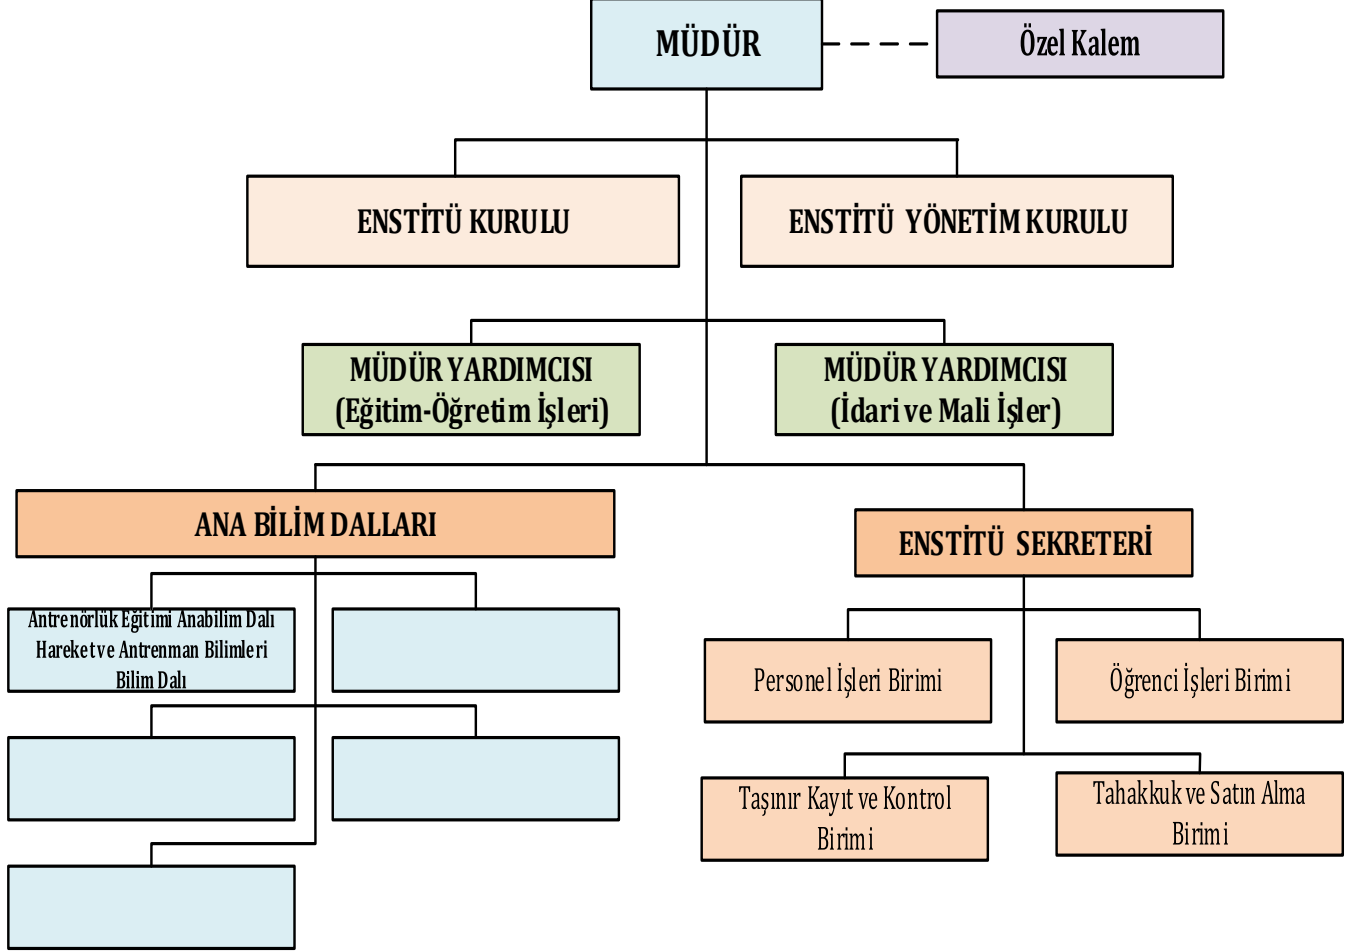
MÜDÜR

Özel Kalem

ENSTİTÜ KURULU

ENSTİTÜ YÖNETİM KURULU

MÜDÜR YARDIMCISI (Eğitim-Öğretim İşleri)

MÜDÜR YARDIMCISI (İdari ve Mali İşler)

ANA BİLİM DALLARI

ENSTİTÜ SEKRETERİ

Antrenörlük Eğitimi Anabilim Dalı Hareket ve Antrenman Bilimleri Bilim Dalı

Personel İşleri Birimi

Öğrenci İşleri Birimi

Taşınır Kayıt ve Kontrol Birimi

Tahakkuk ve Satın Alma Birimi